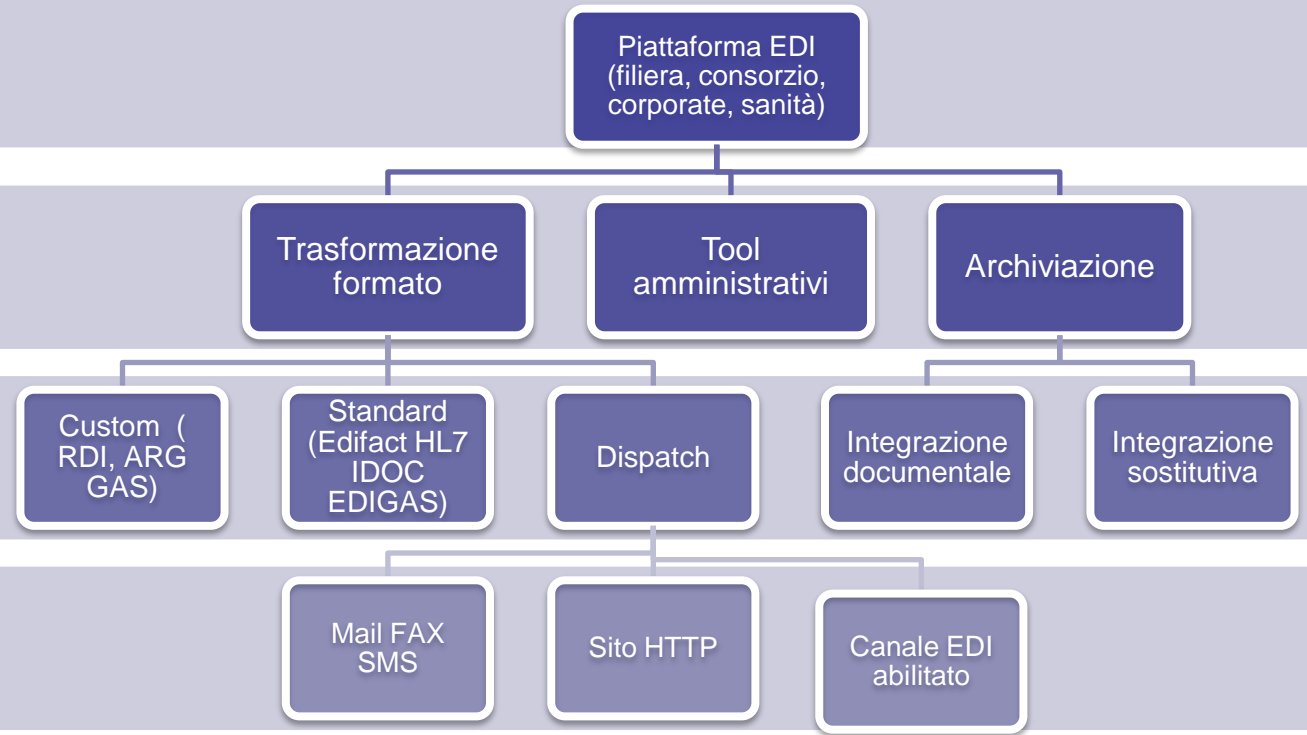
Piattaforma EDI (filiera, consorzio, corporate, sanità)

Trasformazione formato

Tool amministrativi

Archiviazione

Custom ( RDI, ARG GAS)

Standard (Edifact HL7 IDOC EDIGAS)

Dispatch

Integrazione documentale

Integrazione sostitutiva

Mail FAX SMS

Sito HTTP

Canale EDI abilitato